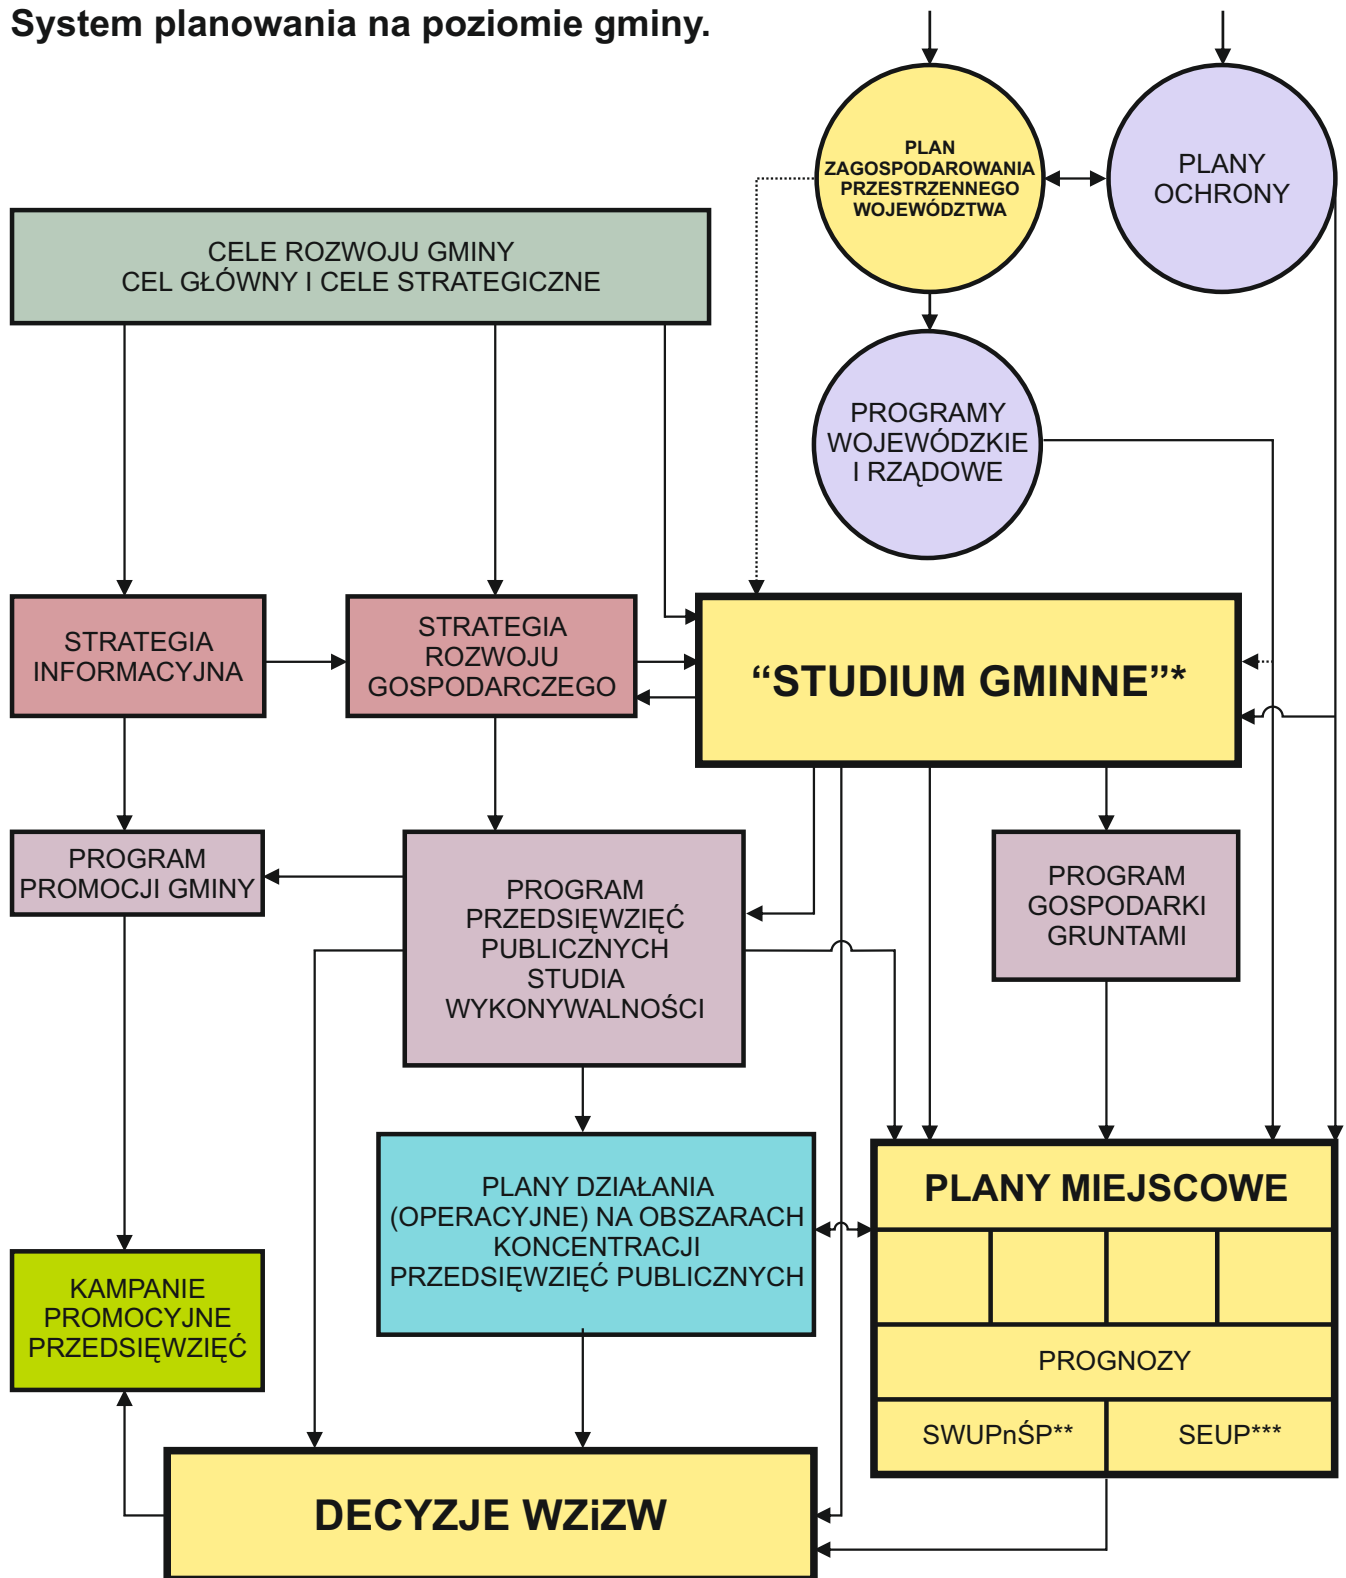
System planowania na poziomie gminy.

PLAN ZAGOSPODAROWANIA PRZESTRZENNEGO WOJEWÓDZTWA

PLANY OCHRONY

CELE ROZWOJU GMINY
CEL GŁÓWNY I CELE STRATEGICZNE

PROGRAMY WOJEWÓDZKIE I RZĄDOWE

STRATEGIA INFORMACYJNA

STRATEGIA ROZWOJU GOSPODARCZEGO

“STUDIUM GMINNE”*

PROGRAM PROMOCJI GMINY

PROGRAM PRZEDSIĘWZIĘĆ PUBLICZNYCH STUDIA WYKONYWALNOŚCI

PROGRAM GOSPODARKI GRUNTAMI

PLANY DZIAŁANIA (OPERACYJNE) NA OBSZARACH KONCENTRACJI PRZEDSIĘWZIĘĆ PUBLICZNYCH

PLANY MIEJSCOWE

PROGNOZY

SWUPnŚP**

SEUP***

KAMPANIE PROMOCYJNE PRZEDSIĘWZIĘĆ

DECYZJE WZiZW